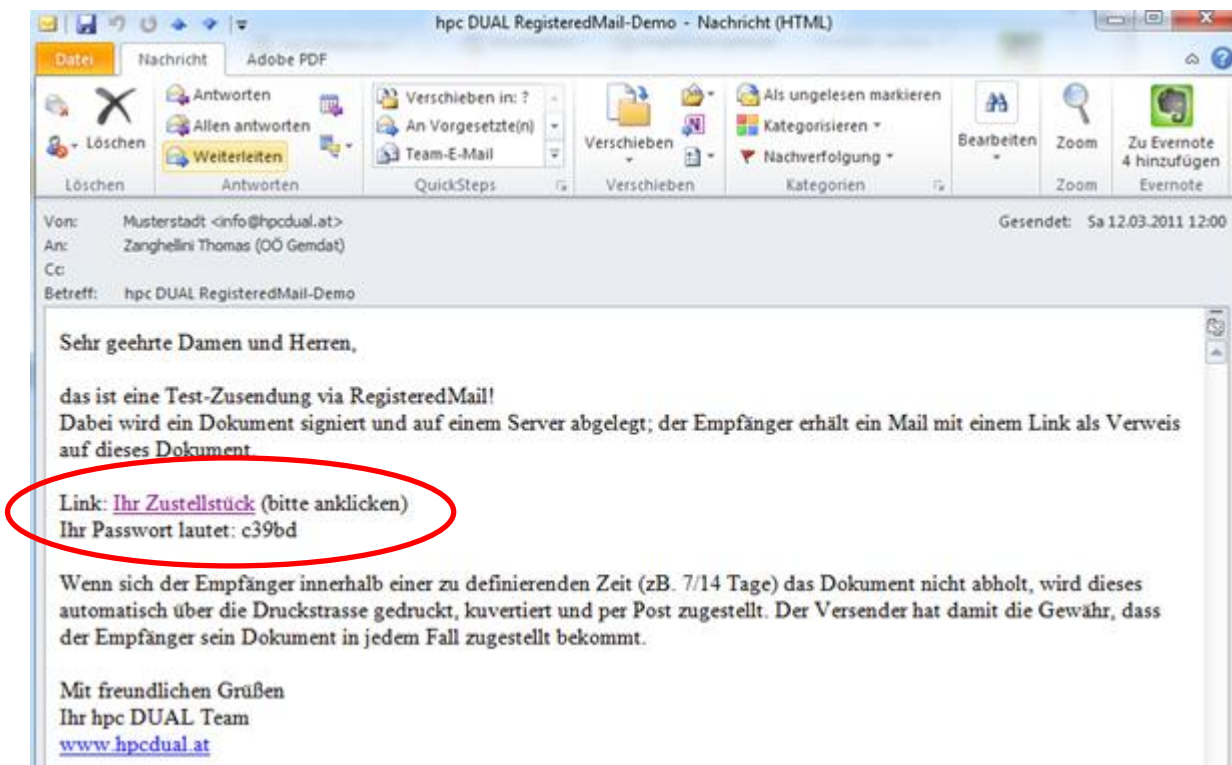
hpc DUAL RegisteredMail-Demo - Nachricht (HTML)

Datei Nachricht Adobe PDF

Löschen
Löschen

Antworten
Allen antworten
Weiterleiten
Antworten

Verschieben in: ?
An Vorgesetzte(n)
Team-E-Mail
QuickSteps

Verschieben
Verschieben

Als ungelesen markieren
Kategorisieren
Nachverfolgung
Kategorien

Bearbeiten

Zoom
Zoom

Zu Evernote 4 hinzufügen
Evernote

Von: Musterstadt <info@hpcdual.at>
An: Zanghellini Thomas (OÖ Gemdat)
Cc:
Betreff: hpc DUAL RegisteredMail-Demo

Gesendet: Sa 12.03.2011 12:00

Sehr geehrte Damen und Herren,

das ist eine Test-Zusendung via RegisteredMail!
Dabei wird ein Dokument signiert und auf einem Server abgelegt; der Empfänger erhält ein Mail mit einem Link als Verweis auf dieses Dokument.

Link: Ihr Zustellstück (bitte anklicken)
Ihr Passwort lautet: c39bd

Wenn sich der Empfänger innerhalb einer zu definierenden Zeit (zB. 7/14 Tage) das Dokument nicht abholt, wird dieses automatisch über die Druckstrasse gedruckt, kuvertiert und per Post zugestellt. Der Versender hat damit die Gewähr, dass der Empfänger sein Dokument in jedem Fall zugestellt bekommt.

Mit freundlichen Grüßen
Ihr hpc DUAL Team
www.hpcdual.at